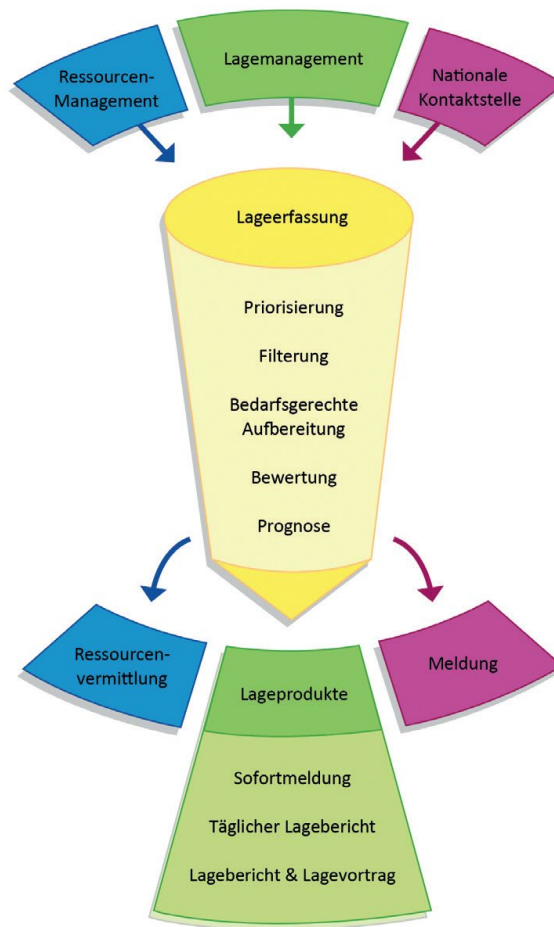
Ressourcen-Management

Lagemanagement

Nationale Kontaktstelle

Lageerfassung

Priorisierung

Filterung

Bedarfsgerechte Aufbereitung

Bewertung

Prognose

Ressourcenvermittlung

Lageprodukte

Meldung

Sofortmeldung

Täglicher Lagebericht

Lagebericht & Lagevortrag